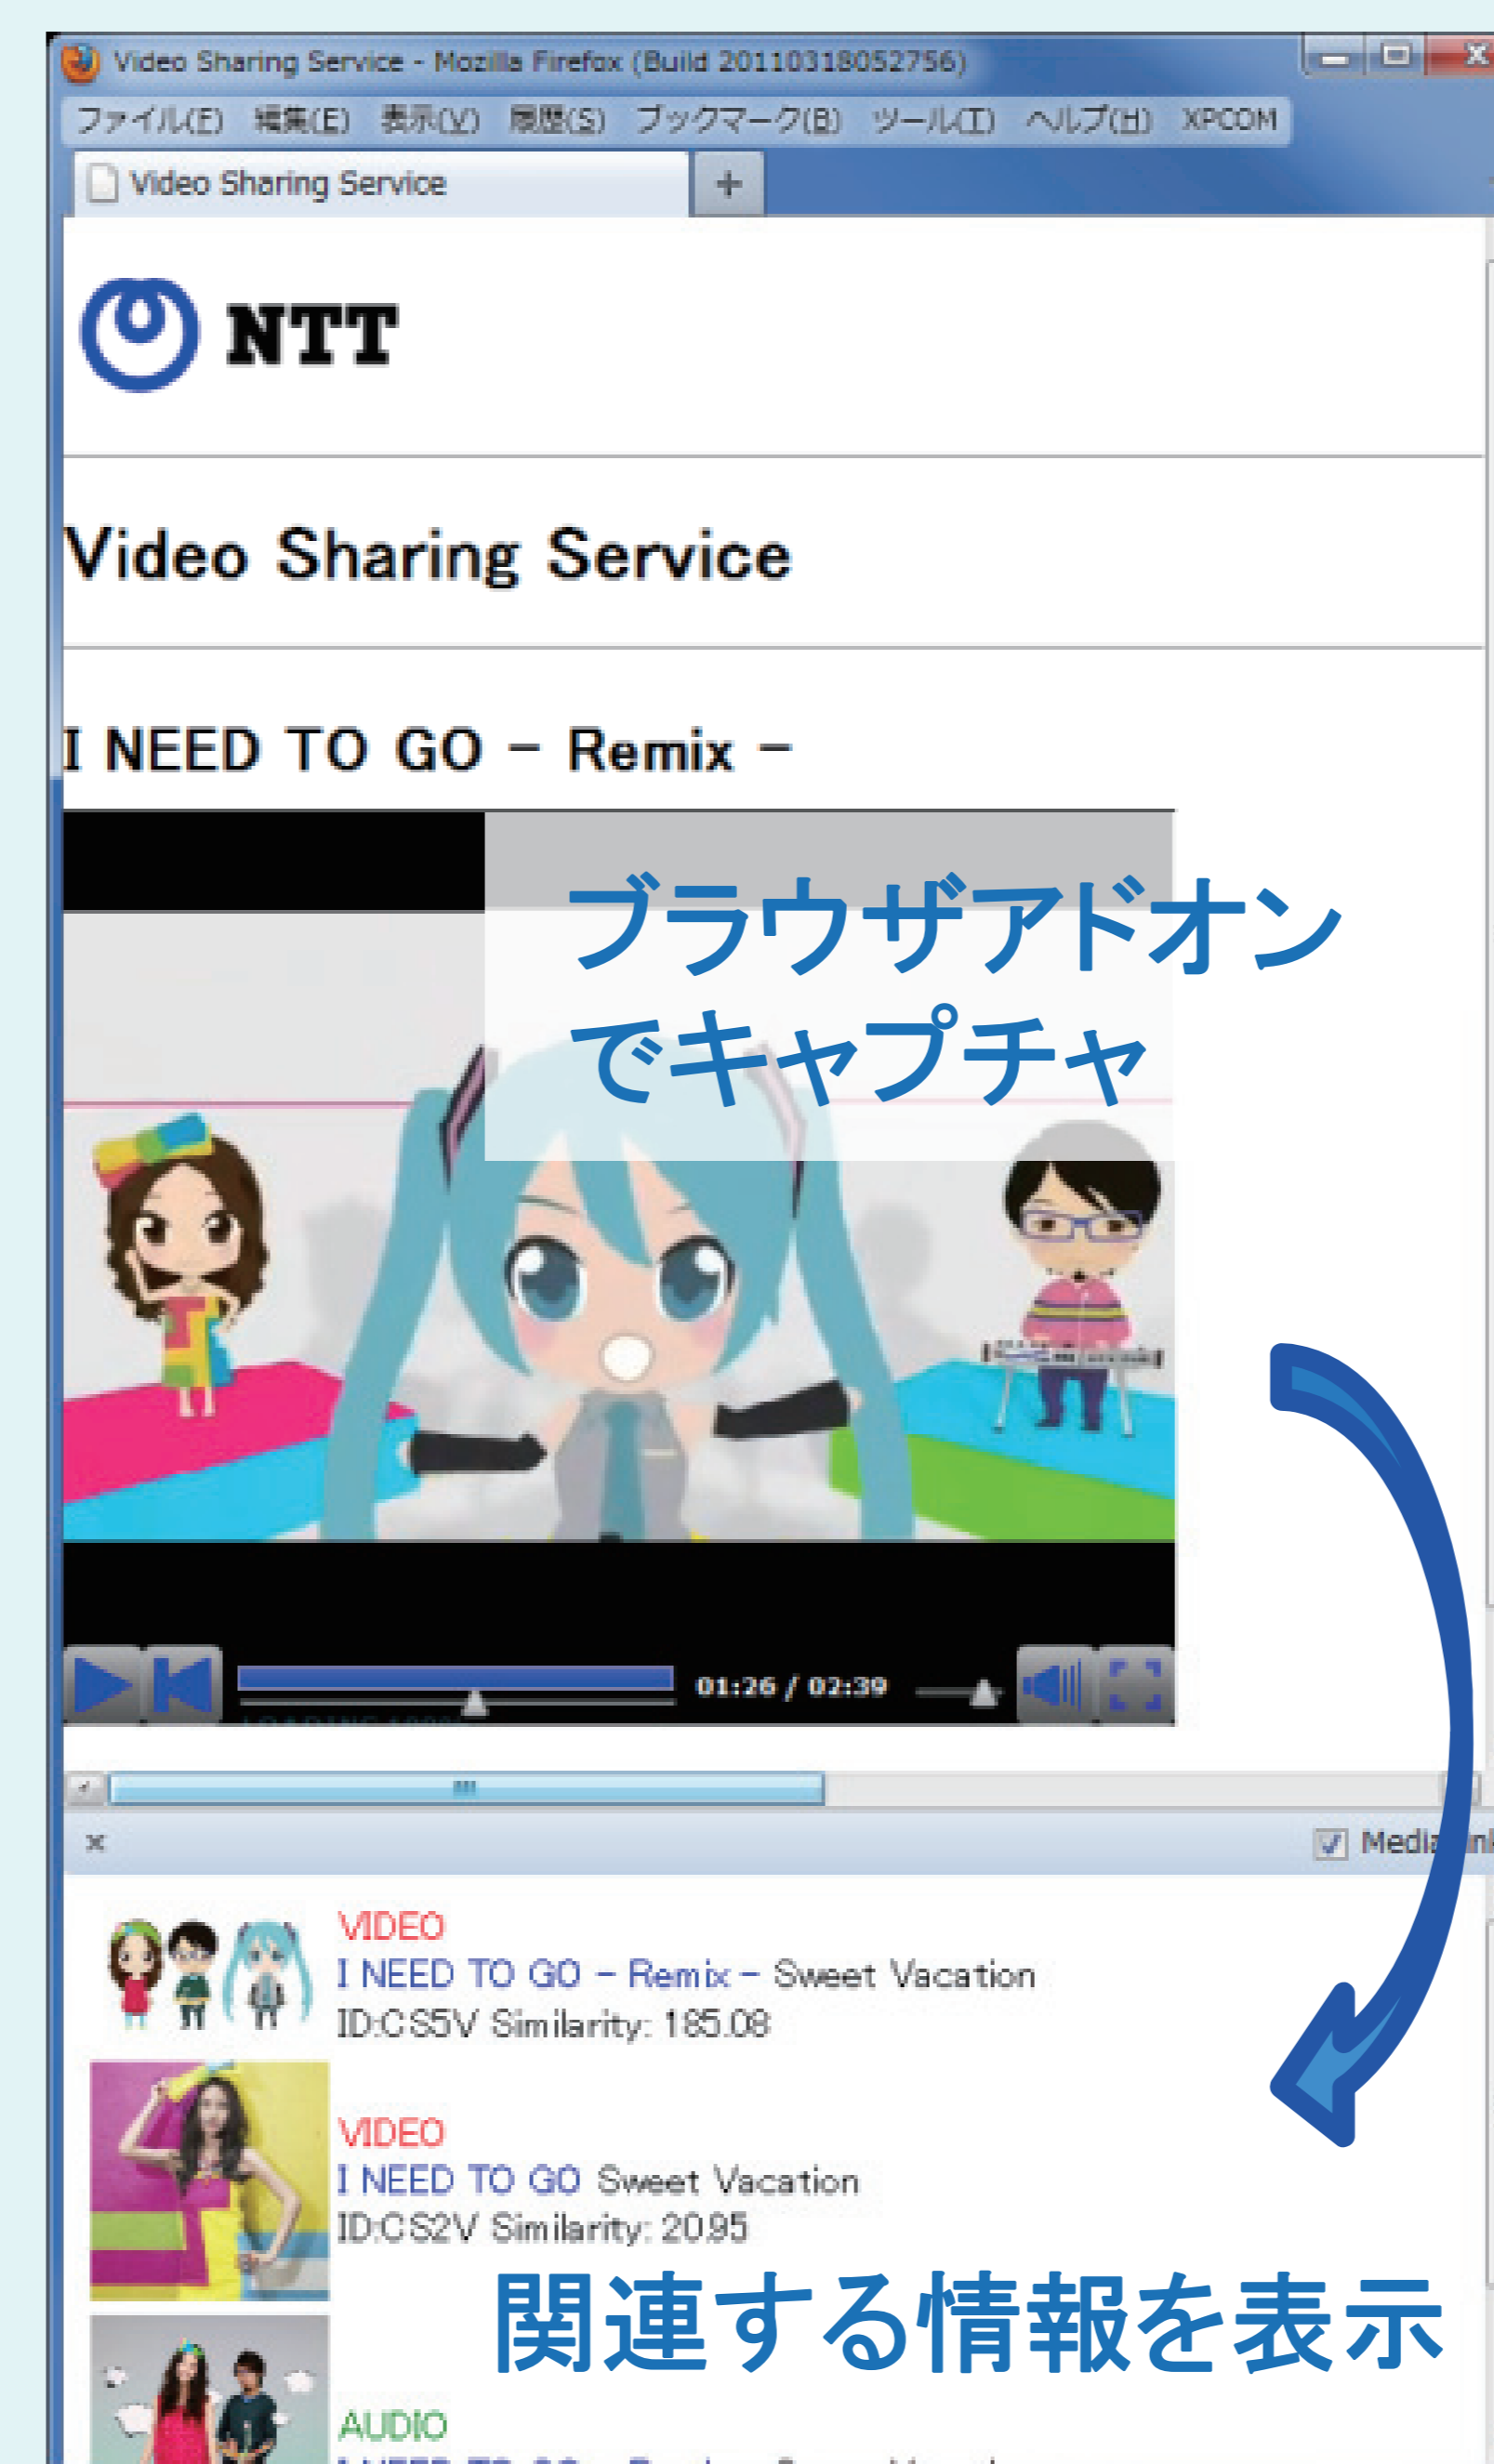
Video Sharing Service - Mozilla Firefox (Build 20110318052756)

ファイル(F) 編集(E) 表示(V) 履歴(S) ブックマーク(B) ツール(T) ヘルプ(H) XPCOM

Video Sharing Service

+

NTT

Video Sharing Service

I NEED TO GO – Remix –

ブラウザアドオンでキャプチャ

01:26 / 02:39

×

Media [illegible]

VIDEO
I NEED TO GO – Remix – Sweet Vacation
ID:CS5V Similarity: 185.08

VIDEO
I NEED TO GO Sweet Vacation
ID:CS2V Similarity: 20.95

関連する情報を表示

AUDIO
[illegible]